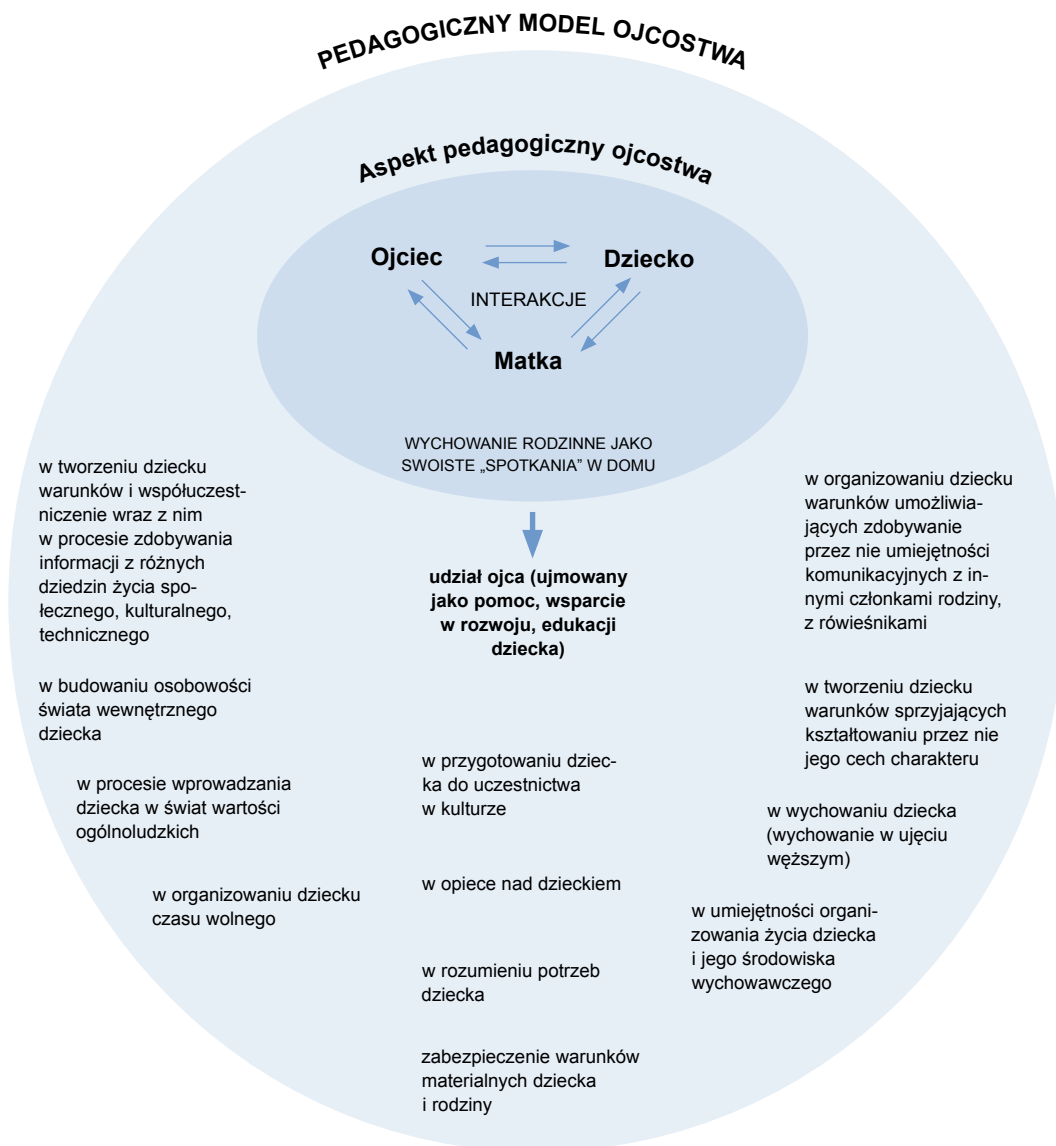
PEDAGOGICZNY MODEL OJCOSTWA

Aspekt pedagogiczny ojcostwa

Ojciec

Dziecko

INTERAKCJE

Matka

WYCHOWANIE RODZINNE JAKO SWOISTE „SPOTKANIA" W DOMU

w tworzeniu dziecku warunków i współuczestniczenie wraz z nim w procesie zdobywania informacji z różnych dziedzin życia społecznego, kulturalnego, technicznego

w budowaniu osobowości świata wewnętrznego dziecka

w procesie wprowadzania dziecka w świat wartości ogólnoludzkich

w organizowaniu dziecku czasu wolnego

udział ojca (ujmowany jako pomoc, wsparcie w rozwoju, edukacji dziecka)

w przygotowaniu dziecka do uczestnictwa w kulturze

w opiece nad dzieckiem

w rozumieniu potrzeb dziecka

zabezpieczenie warunków materialnych dziecka i rodziny

w organizowaniu dziecku warunków umożliwiających zdobywanie przez nie umiejętności komunikacyjnych z innymi członkami rodziny, z rówieśnikami

w tworzeniu dziecku warunków sprzyjających kształtowaniu przez nie jego cech charakteru

w wychowaniu dziecka (wychowanie w ujęciu węższym)

w umiejętności organizowania życia dziecka i jego środowiska wychowawczego